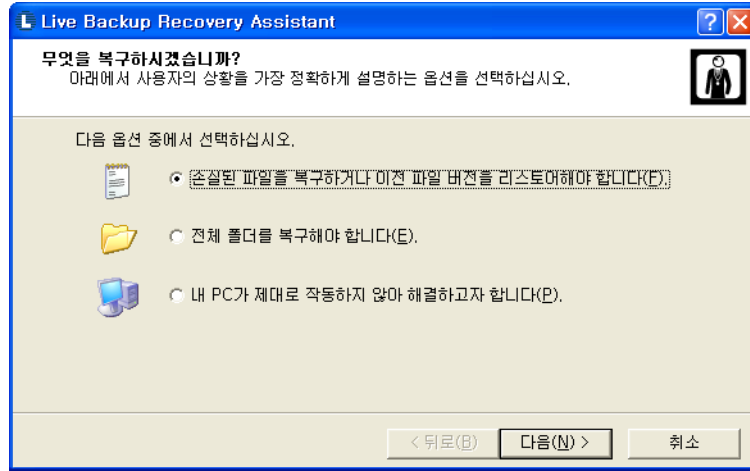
Live Backup Recovery Assistant

무엇을 복구하시겠습니까?
아래에서 사용자의 상황을 가장 정확하게 설명하는 옵션을 선택하십시오.

다음 옵션 중에서 선택하십시오.

손실된 파일을 복구하거나 이전 파일 버전을 리스토어해야 합니다(F).

전체 폴더를 복구해야 합니다(E).

내 PC가 제대로 작동하지 않아 해결하고자 합니다(P).

< 뒤로(B) | 다음(N) > | 취소